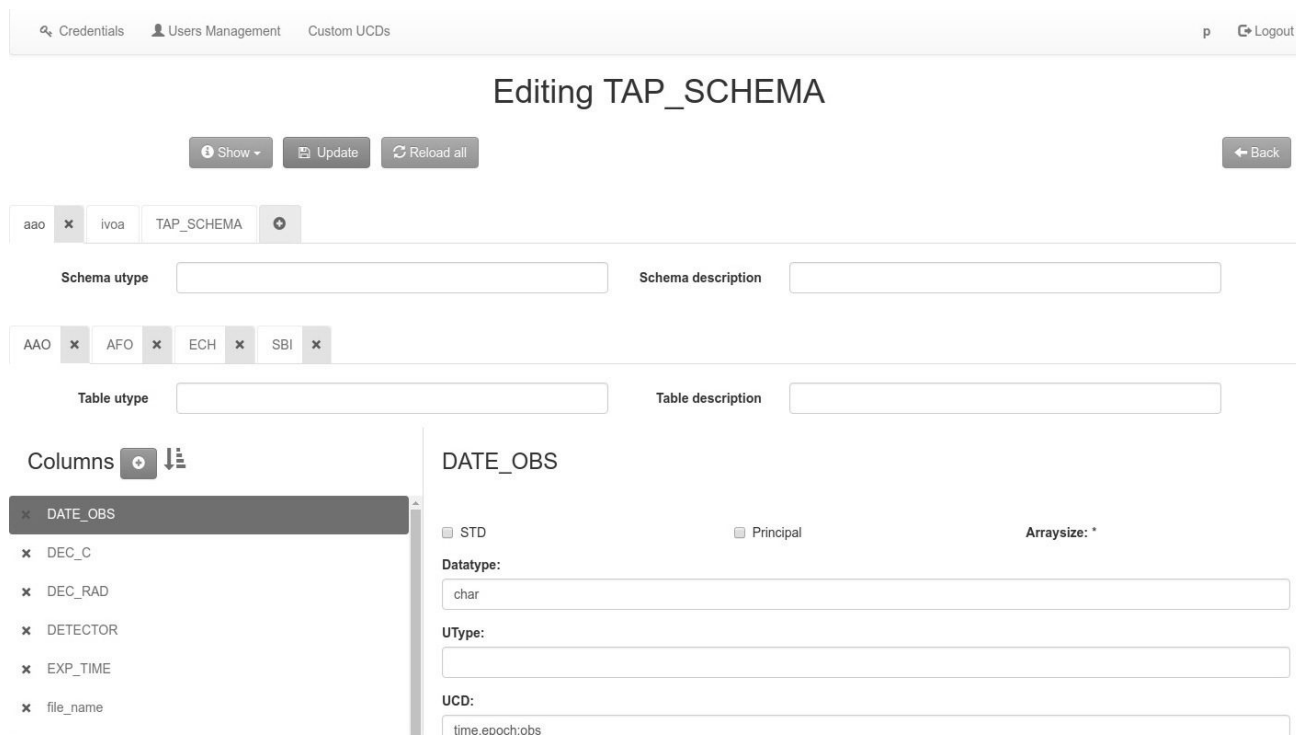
Credentials Users Management Custom UCDs p Logout

Editing TAP_SCHEMA

Show Update Reload all Back

aao × ivoa TAP_SCHEMA

Schema utype Schema description

AAO × AFO × ECH × SBI ×

Table utype Table description

Columns

× DATE_OBS
× DEC_C
× DEC_RAD
× DETECTOR
× EXP_TIME
× file_name

DATE_OBS

STD Principal Arraysize: *

Datatype:
char

UType:

UCD:
time.epoch;obs